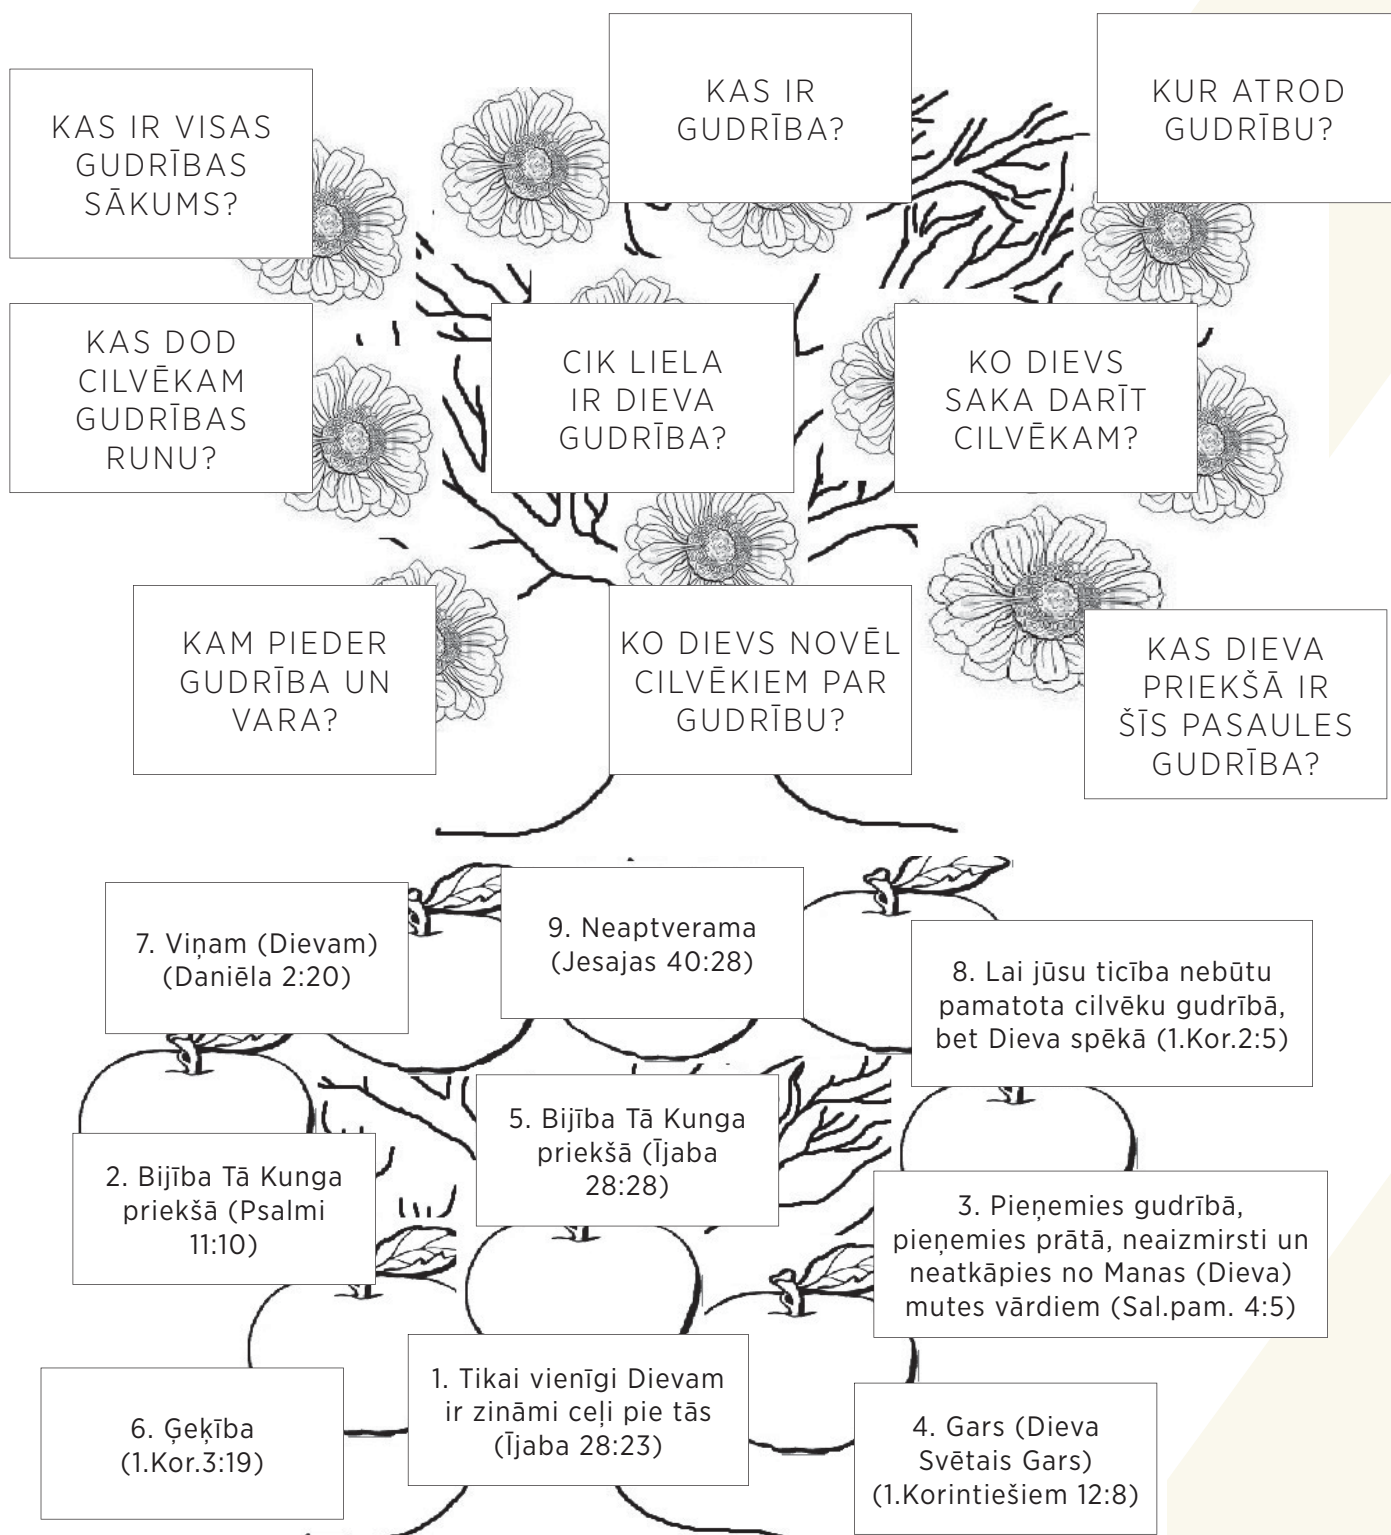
KAS IR VISAS GUDRĪBAS SĀKUMS?

KAS IR GUDRĪBA?

KUR ATROD GUDRĪBU?

KAS DOD CILVĒKAM GUDRĪBAS RUNU?

CIK LIELA IR DIEVA GUDRĪBA?

KO DIEVS SAKA DARĪT CILVĒKAM?

KAM PIEDER GUDRĪBA UN VARA?

KO DIEVS NOVĒL CILVĒKIEM PAR GUDRĪBU?

KAS DIEVA PRIEKŠĀ IR ŠĪS PASAULES GUDRĪBA?

7. Viņam (Dievam) (Daniēla 2:20)

9. Neaptverama (Jesajas 40:28)

8. Lai jūsu ticība nebūtu pamatota cilvēku gudrībā, bet Dieva spēkā (1.Kor.2:5)

5. Bijība Tā Kunga priekšā (Ījaba 28:28)

2. Bijība Tā Kunga priekšā (Psalmi 11:10)

3. Pieņemies gudrībā, pieņemies prātā, neaizmirsti un neatkāpies no Manas (Dieva) mutes vārdiem (Sal.pam. 4:5)

6. Ģeķība (1.Kor.3:19)

1. Tikai vienīgi Dievam ir zināmi ceļi pie tās (Ījaba 28:23)

4. Gars (Dieva Svētais Gars) (1.Korintiešiem 12:8)